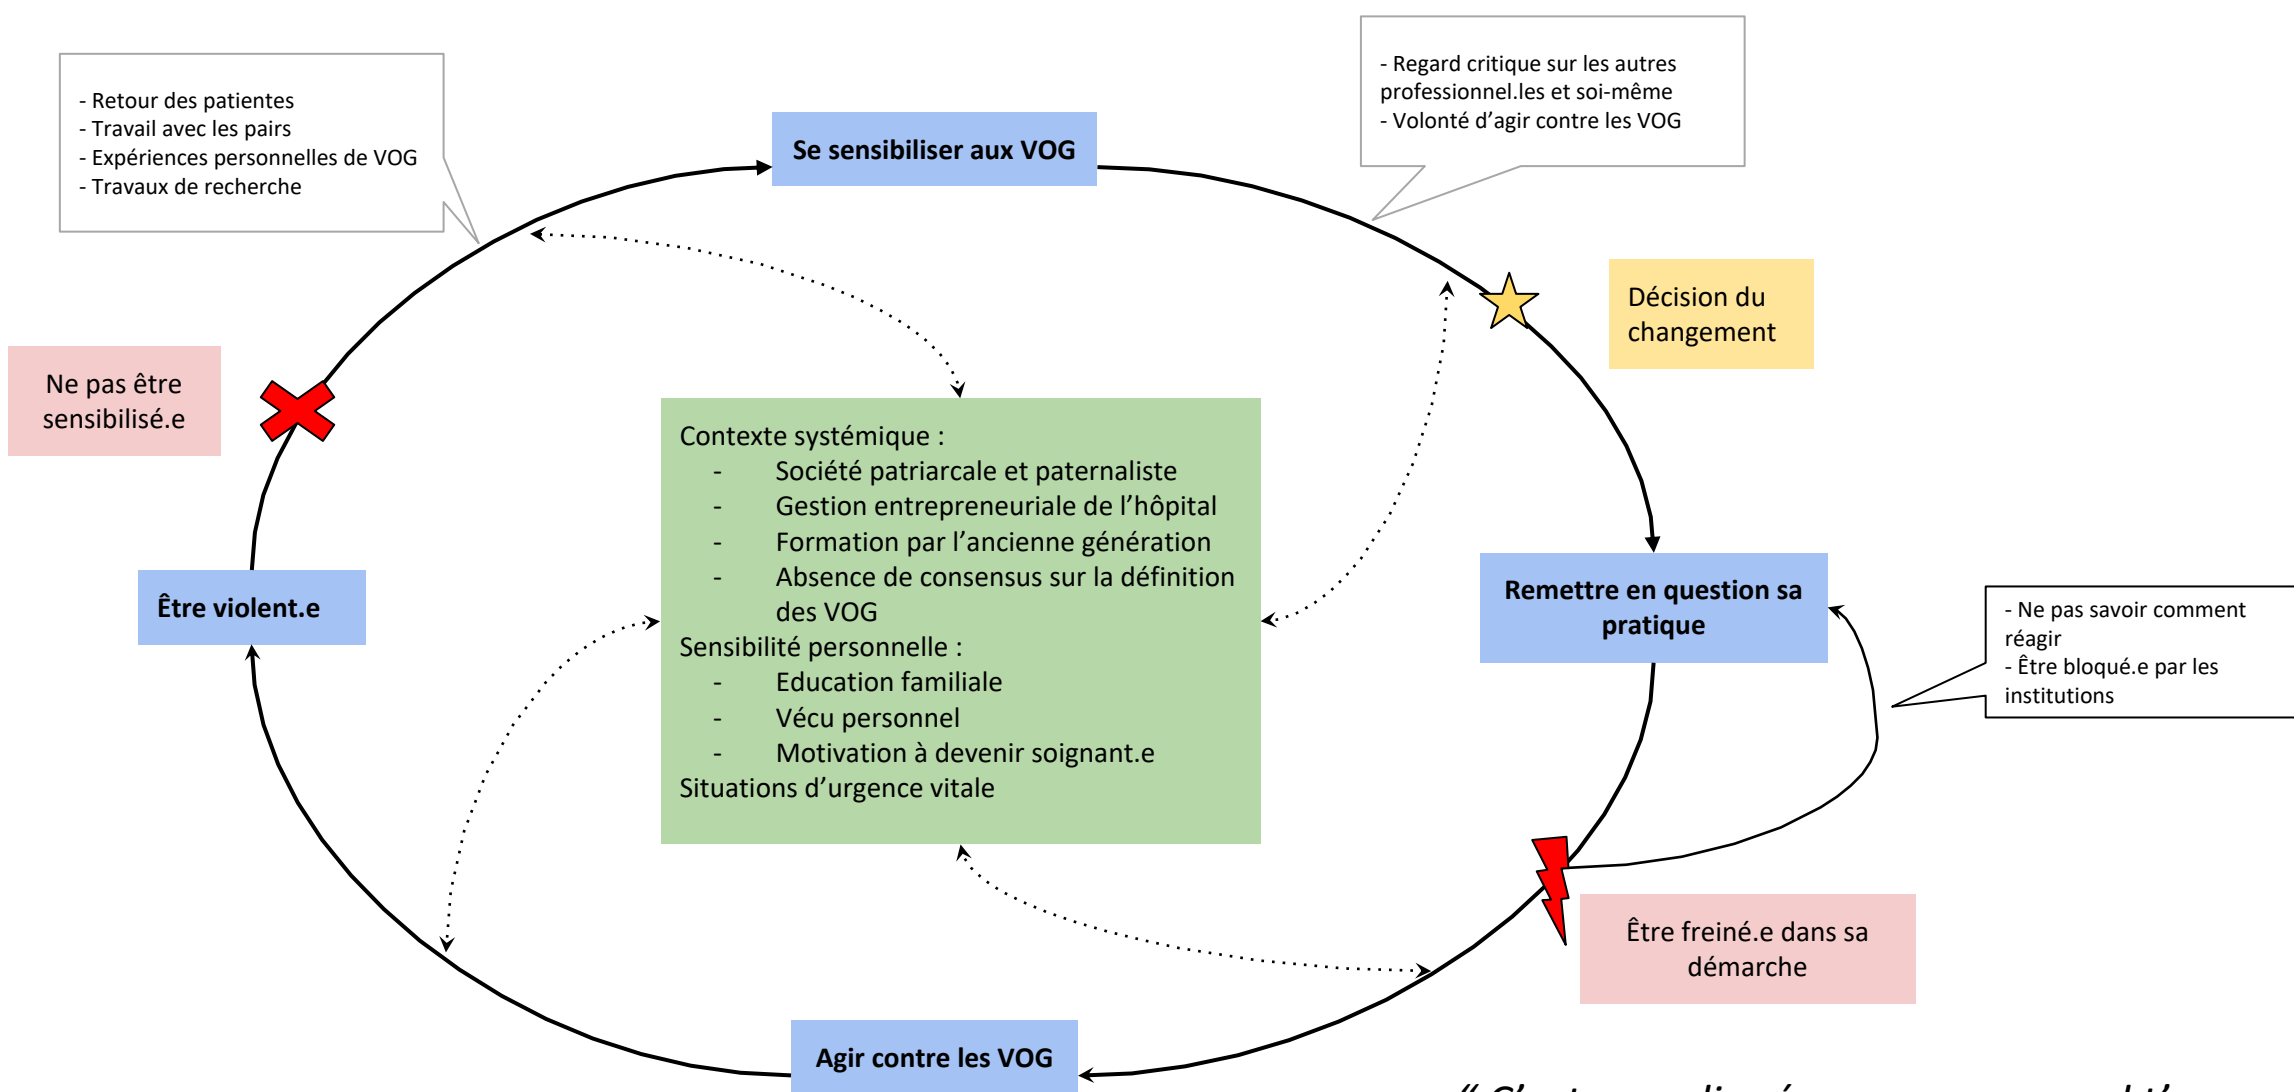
- Retour des patientes
- Travail avec les pairs
- Expériences personnelles de VOG
- Travaux de recherche

Se sensibiliser aux VOG

- Regard critique sur les autres professionnel.les et soi-même
- Volonté d'agir contre les VOG

Décision du changement

Ne pas être sensibilisé.e

Contexte systémique :
- Société patriarcale et paternaliste
- Gestion entrepreneuriale de l'hôpital
- Formation par l'ancienne génération
- Absence de consensus sur la définition des VOG
Sensibilité personnelle :
- Education familiale
- Vécu personnel
- Motivation à devenir soignant.e
Situations d'urgence vitale

Être violent.e

Remettre en question sa pratique

- Ne pas savoir comment réagir
- Être bloqué.e par les institutions

Être freiné.e dans sa démarche

Agir contre les VOG

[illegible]